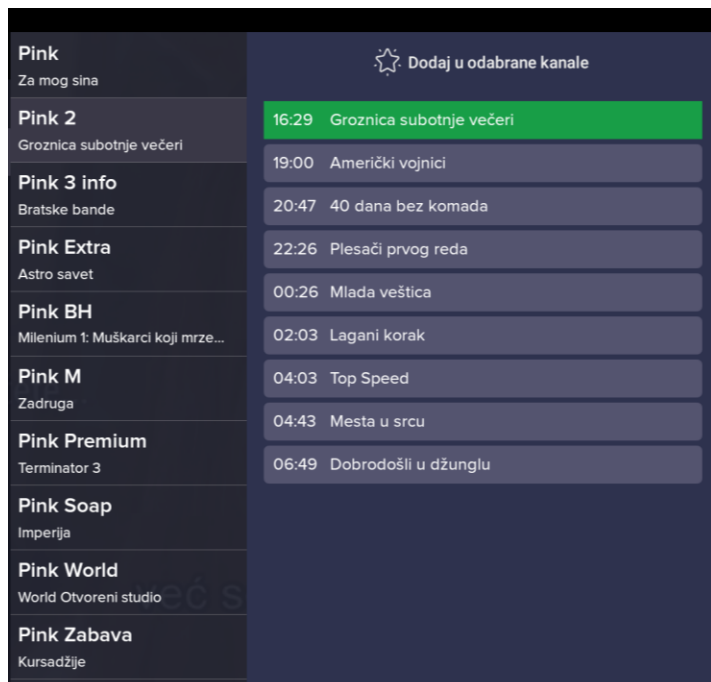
Pink
Za mog sina

Pink 2
Groznica subotnje večeri

Pink 3 info
Bratske bande

Pink Extra
Astro savet

Pink BH
Milenium 1: Muškarci koji mrze...

Pink M
Zadruga

Pink Premium
Terminator 3

Pink Soap
Imperija

Pink World
World Otvoreni studio

Pink Zabava
Kursadžije

Dodaj u odabrane kanale

16:29 Groznica subotnje večeri
19:00 Američki vojnici
20:47 40 dana bez komada
22:26 Plesači prvog reda
00:26 Mlada veštica
02:03 Lagani korak
04:03 Top Speed
04:43 Mesta u srcu
06:49 Dobrodošli u džunglu